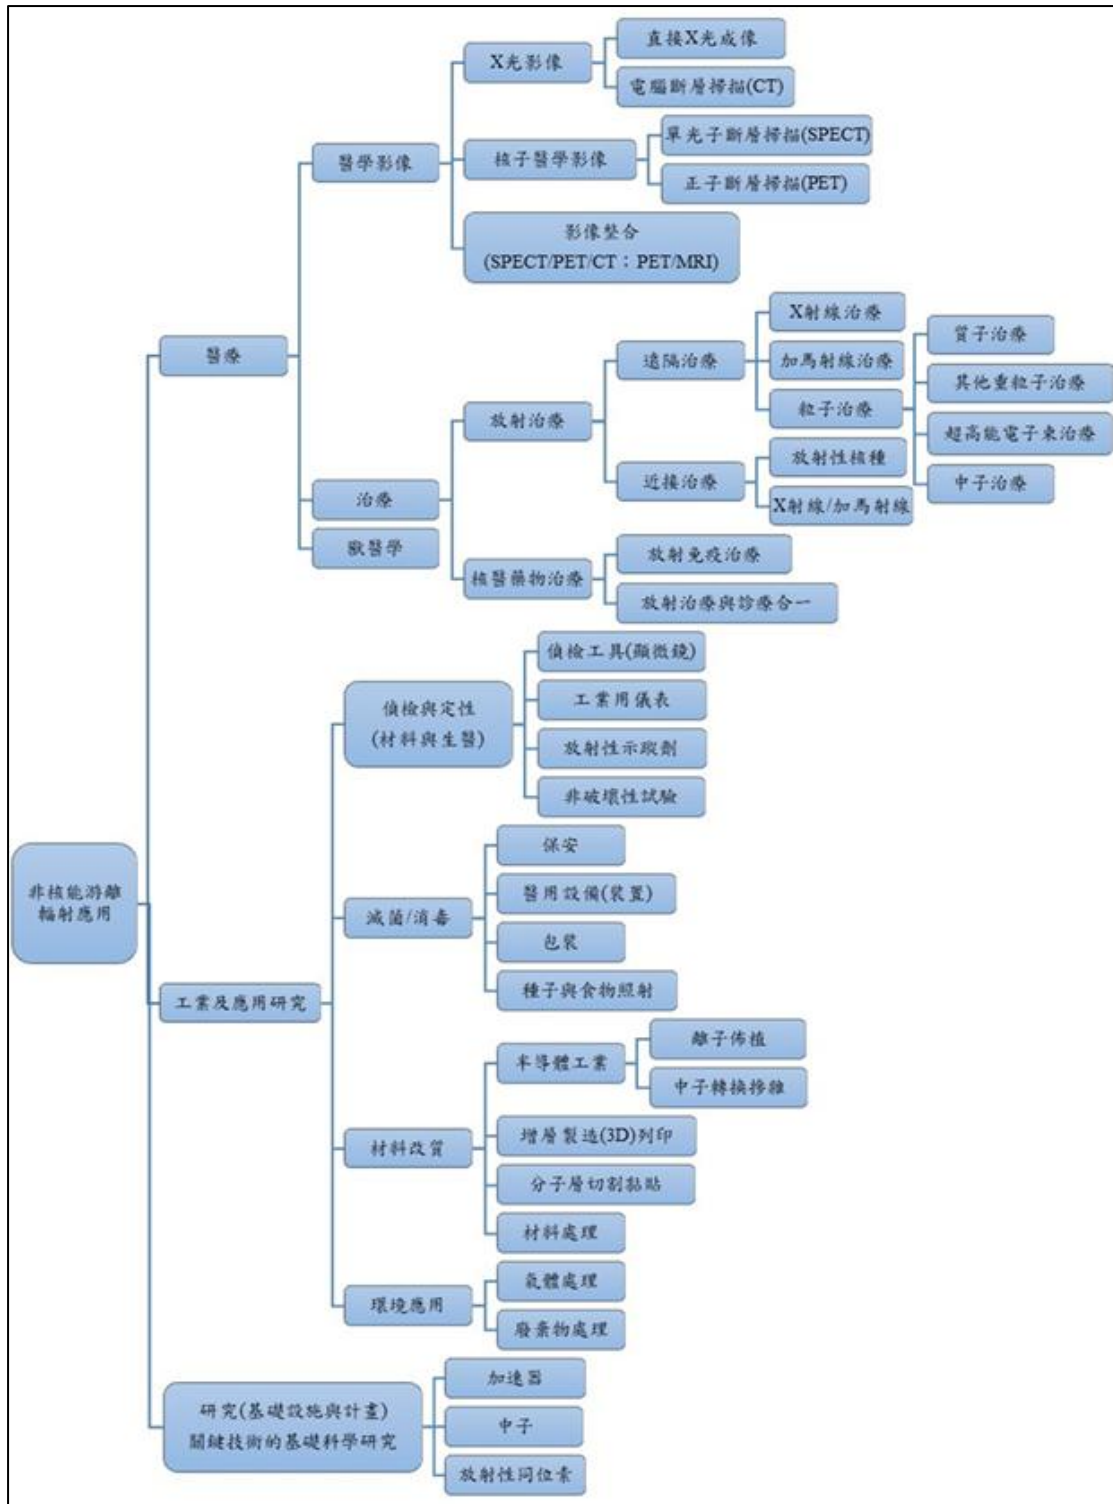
非核能游離輻射應用

醫療

醫學影像

X光影像

直接X光成像

電腦斷層掃描(CT)

核子醫學影像

單光子斷層掃描(SPECT)

正子斷層掃描(PET)

影像整合 (SPECT/PET/CT；PET/MRI)

治療

放射治療

遠隔治療

X射線治療

加馬射線治療

粒子治療

質子治療

其他重粒子治療

超高能電子束治療

中子治療

近接治療

放射性核種

X射線/加馬射線

核醫藥物治療

放射免疫治療

放射治療與診療合一

獸醫學

工業及應用研究

偵檢與定性 (材料與生醫)

偵檢工具(顯微鏡)

工業用儀表

放射性示蹤劑

非破壞性試驗

滅菌/消毒

保安

醫用設備(裝置)

包裝

種子與食物照射

材料改質

半導體工業

離子佈植

中子轉換摻雜

增層製造(3D)列印

分子層切割黏貼

材料處理

環境應用

氣體處理

廢棄物處理

研究(基礎設施與計畫) 關鍵技術的基礎科學研究

加速器

中子

放射性同位素